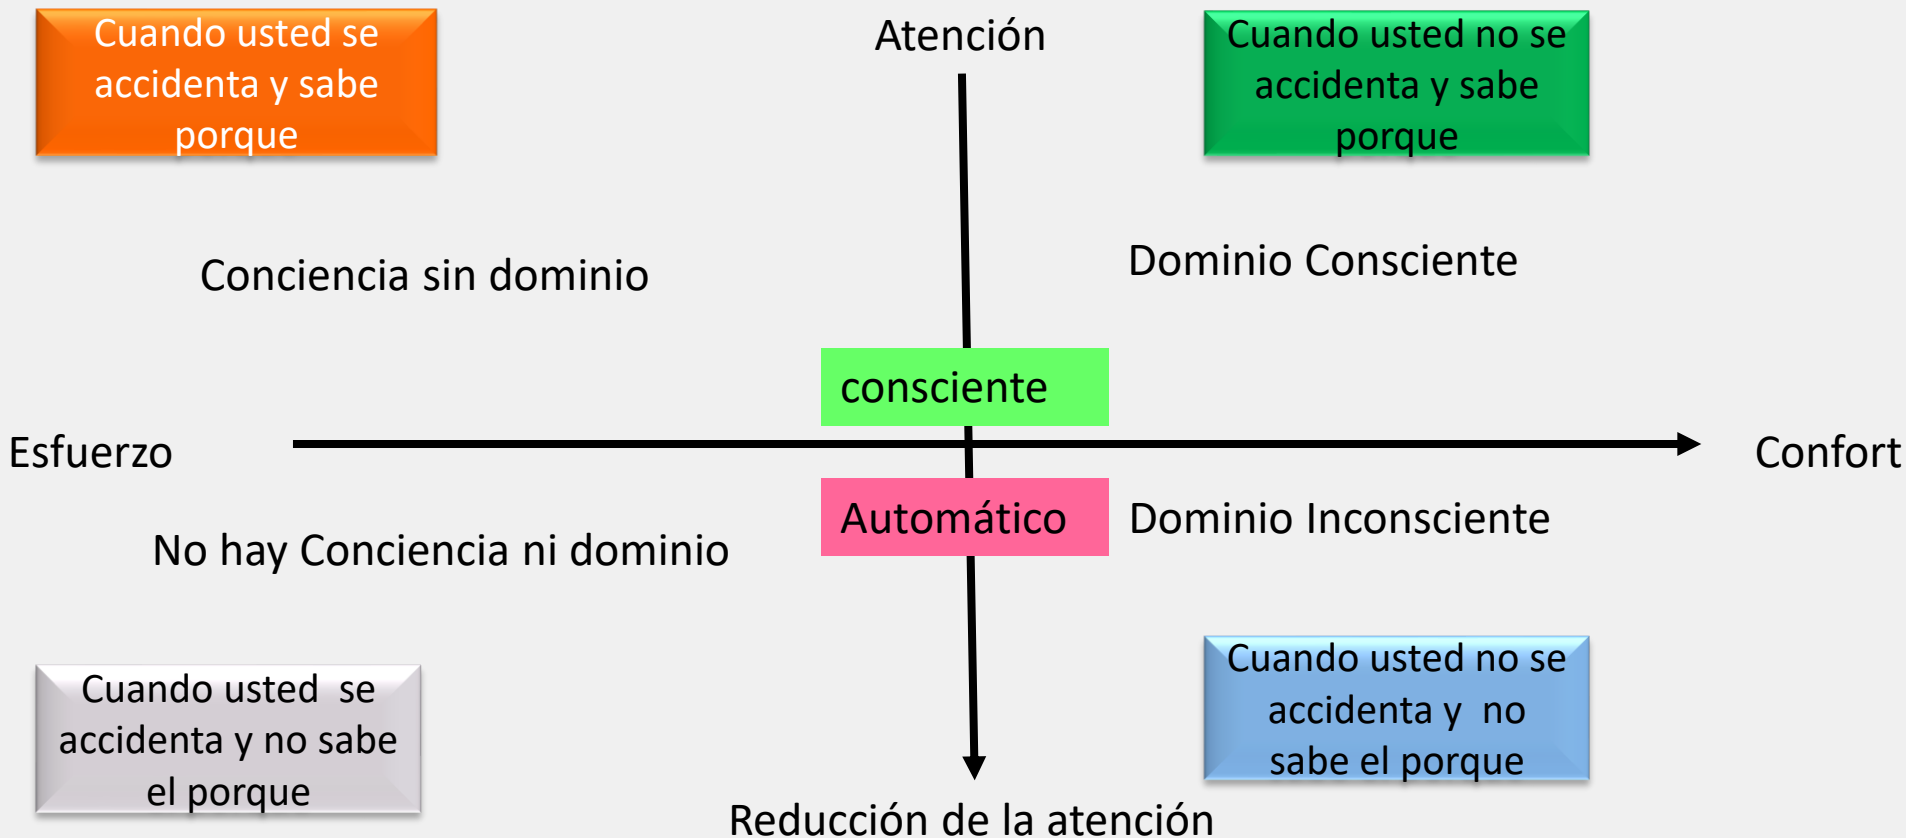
Cuando usted se accidenta y sabe porque

Atención

Cuando usted no se accidenta y sabe porque

Conciencia sin dominio

Dominio Consciente

consciente

Esfuerzo

Confort

Automático

Dominio Inconsciente

No hay Conciencia ni dominio

Cuando usted se accidenta y no sabe el porque

Cuando usted no se accidenta y no sabe el porque

Reducción de la atención